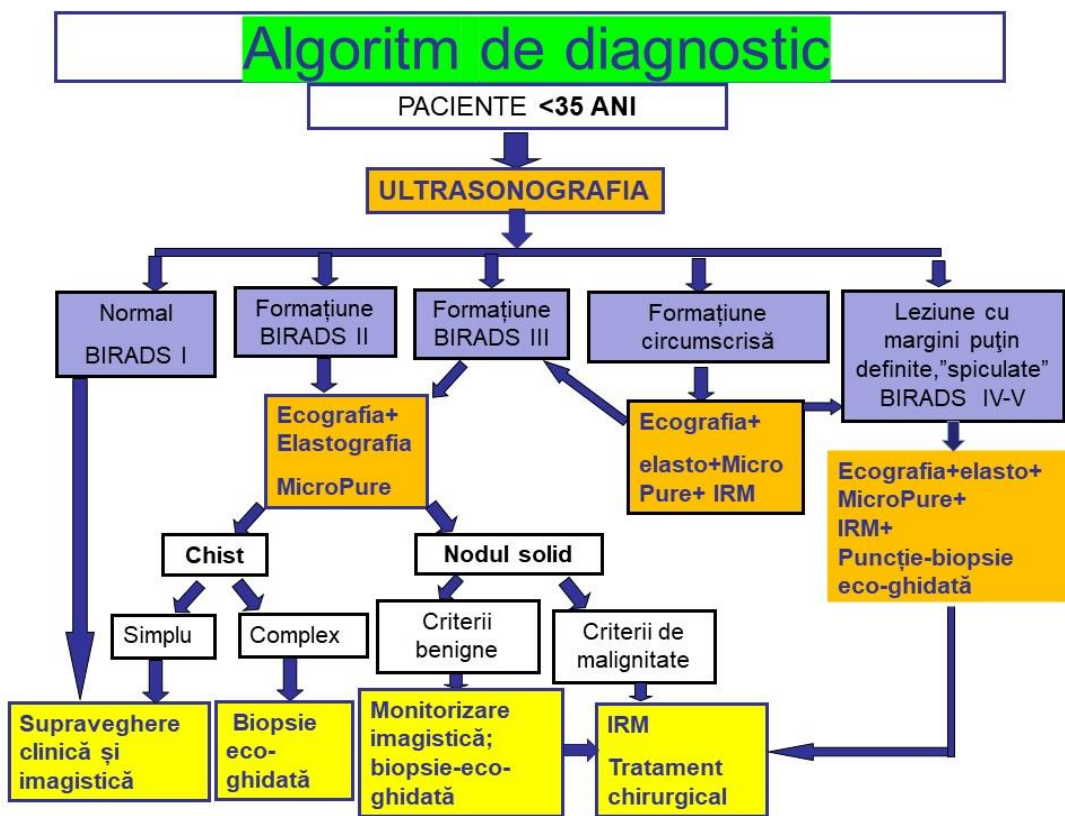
Algoritm de diagnostic

PACIENTE <35 ANI

ULTRASONOGRAFIA

Normal
BIRADS I

Formațiune BIRADS II

Formațiune BIRADS III

Formațiune circumscrisă

Leziune cu margini puţin definite,”spiculate” BIRADS IV-V

Ecografia+ Elastografia
MicroPure

Ecografia+
elasto+Micro Pure+ IRM

Ecografia+elasto+ MicroPure+ IRM+ Puncție-biopsie eco-ghidată

Chist

Nodul solid

Simplu

Complex

Criterii benigne

Criterii de malignitate

Supraveghere clinică și imagistică

Biopsie eco-ghidată

Monitorizare imagistică; biopsie-eco-ghidată

IRM
Tratament chirurgical